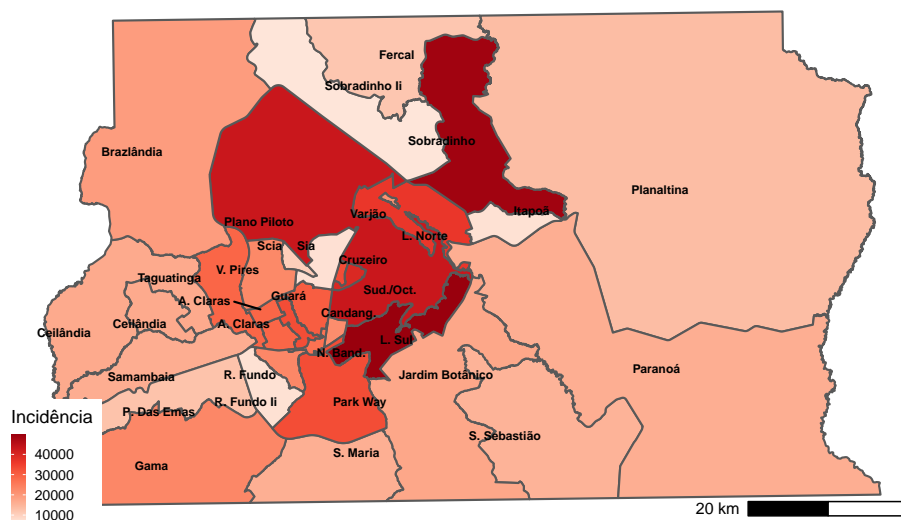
Fercal
Sobradinho Ii
Sobradinho
Brazlândia
Planaltina
Itapoã
Plano Piloto
Varjão
L. Norte
Scia
Sia
V. Pires
Cruzeiro
Taguatinga
Sud./Oct.
A. Claras
Guará
Candang.
Ceilândia
Ceilândia
A. Claras
L. Sul
N. Band.
Samambaia
R. Fundo
Jardim Botânico
Paranoá
P. Das Emas
R. Fundo Ii
Park Way
S. Sebastião
Incidência
40000
30000
20000
10000
Gama
S. Maria
20 km